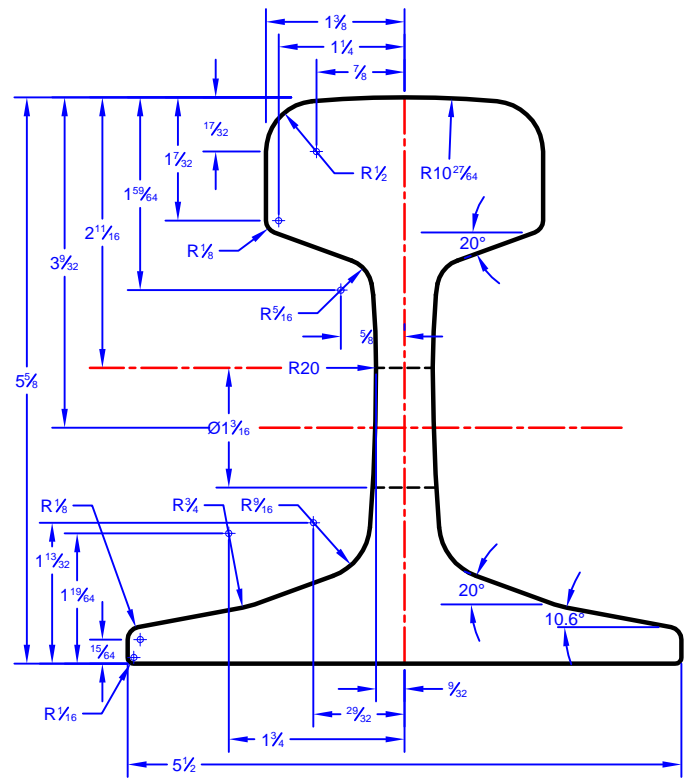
$1\frac{3}{8}$
$1\frac{1}{4}$
$\frac{7}{8}$
$\frac{17}{32}$
$1\frac{7}{32}$
R$\frac{1}{2}$
R$10\frac{27}{64}$
$1\frac{59}{64}$
$2\frac{11}{16}$
$3\frac{9}{32}$
$5\frac{5}{8}$
R$\frac{1}{8}$
20°
R$\frac{5}{16}$
$\frac{5}{8}$
R20
Ø$1\frac{3}{16}$
R$\frac{1}{8}$
R$\frac{3}{4}$
R$\frac{9}{16}$
$1\frac{13}{32}$
$1\frac{19}{64}$
$\frac{15}{64}$
20°
10.6°
R$\frac{1}{16}$
$\frac{9}{32}$
$\frac{29}{32}$
$1\frac{3}{4}$
$5\frac{1}{2}$